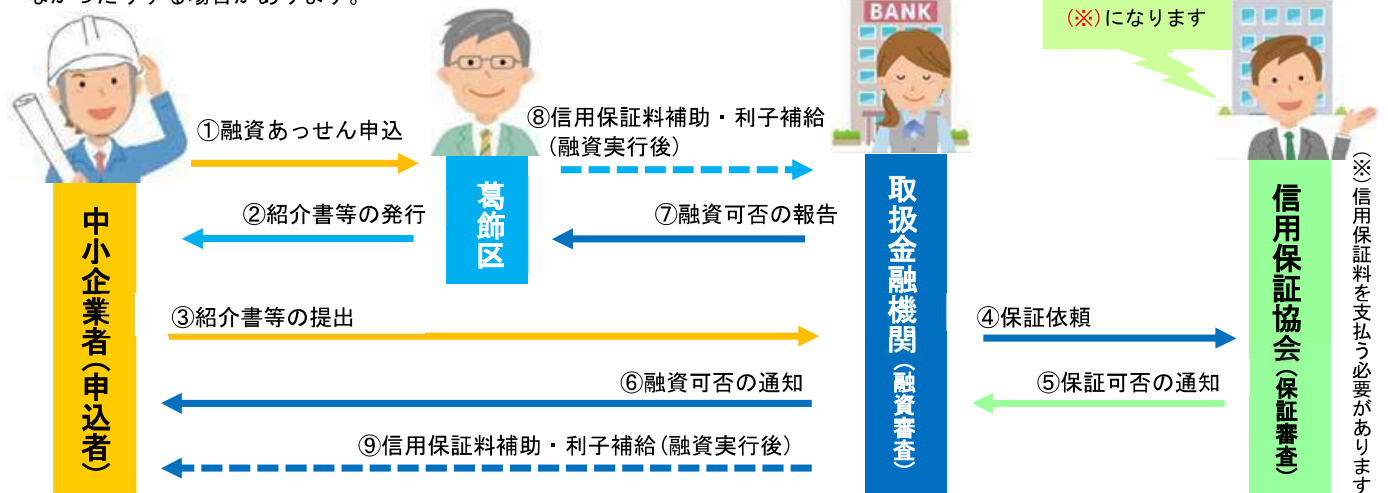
なかったりする場合があります。

BANK

(※)になります

①融資あっせん申込

⑧信用保証料補助・利子補給
(融資実行後)

中小企業者(申込者)

葛飾区

取扱金融機関(融資審査)

信用保証協会(保証審査)

(※)信用保証料を支払う必要があります

②紹介書等の発行

⑦融資可否の報告

③紹介書等の提出

④保証依頼

⑥融資可否の通知

⑤保証可否の通知

⑨信用保証料補助・利子補給(融資実行後)